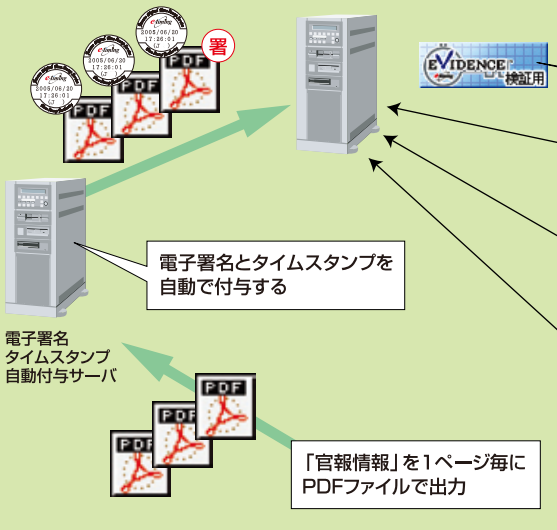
e-timing
2005/06/30
17:36:01

e-timing
2005/06/30
17:36:01

e-timing
2005/06/30
17:36:01

署

PDF

PDF

PDF

EVIDENCE 検証用

電子署名とタイムスタンプを自動で付与する

電子署名
タイムスタンプ
自動付与サーバ

PDF

PDF

PDF

「官報情報」を1ページ毎にPDFファイルで出力